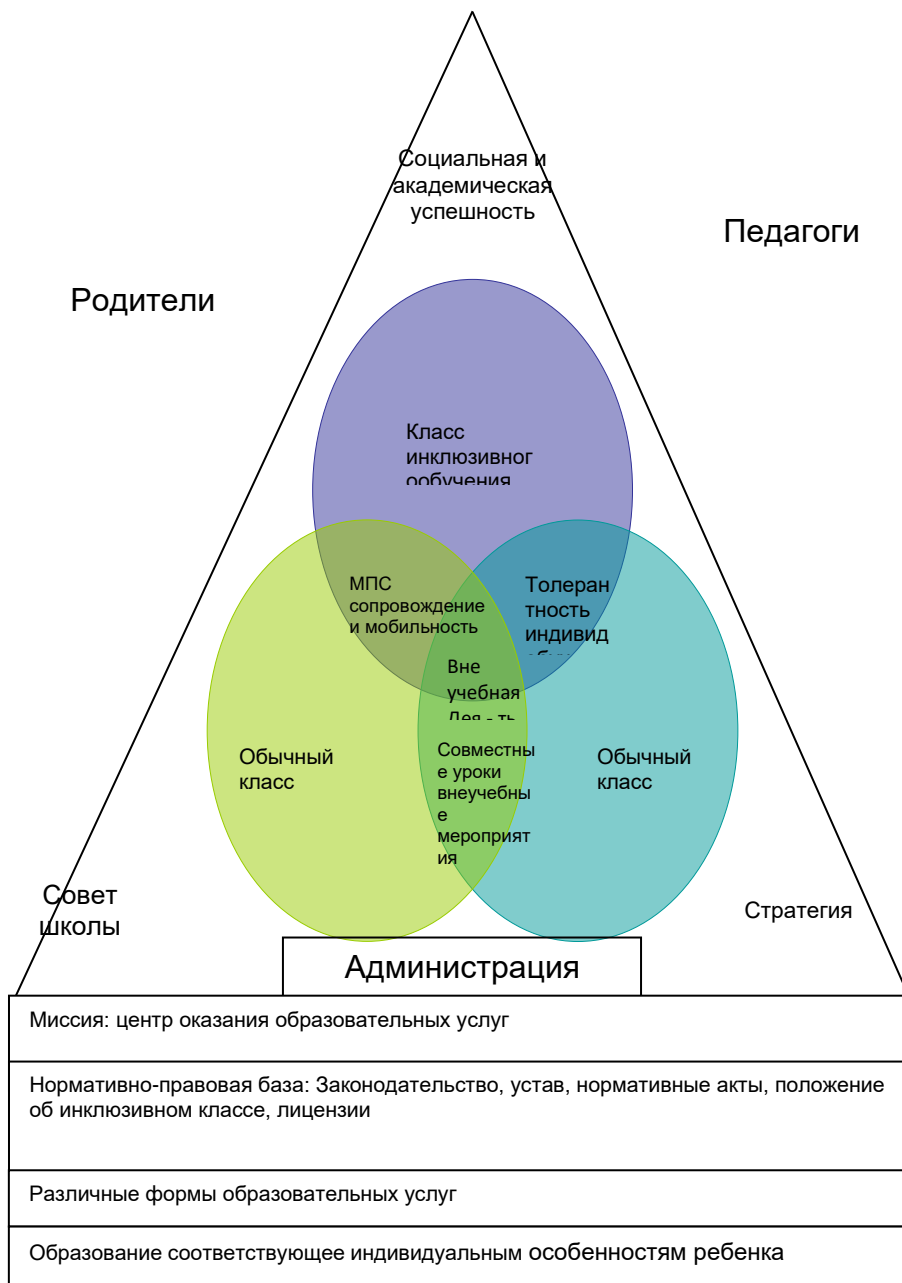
Социальная и академическая успешность

Педагоги

Родители

Класс инклюзивног обучения

МПС сопровождение и мобильность

Толеран тность индивид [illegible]

Вне учебная Дея - ть

Обычный класс

Совместны е уроки внеучебны е мероприя ия

Обычный класс

Совет школы

Стратегия

Администрация

Миссия: центр оказания образовательных услуг

Нормативно-правовая база: Законодательство, устав, нормативные акты, положение об инклюзивном классе, лицензии

Различные формы образовательных услуг

Образование соответствующее индивидуальным особенностям ребенка